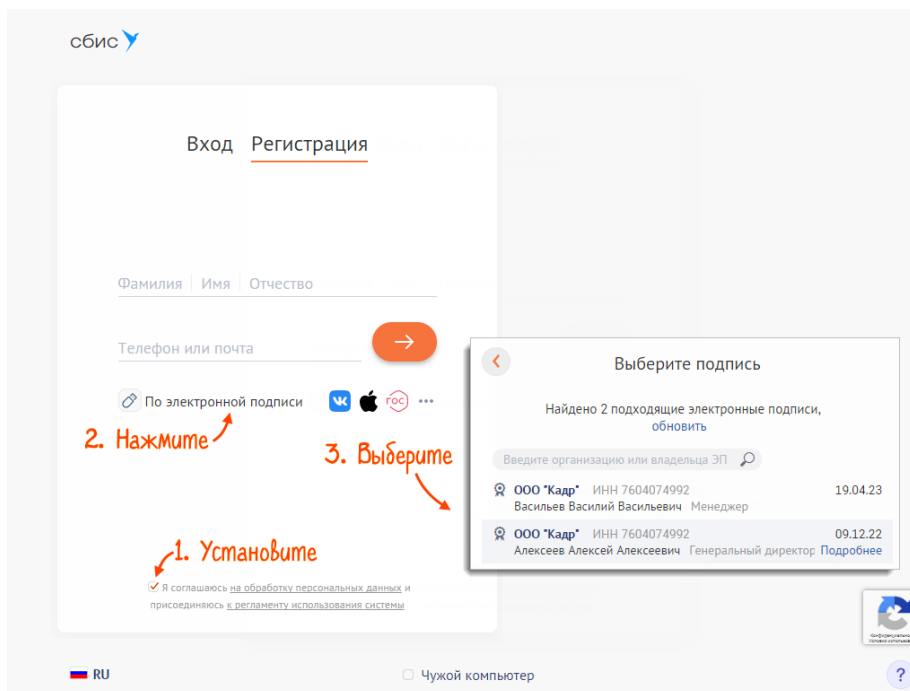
сбис

Вход Регистрация

Фамилия | Имя | Отчество

Телефон или почта

По электронной подписи

ГОС

2. Нажмите

3. Выберите

Выберите подпись

Найдено 2 подходящие электронные подписи, обновить

Введите организацию или владельца ЭП

ООО "Кадр" ИНН 7604074992 19.04.23
Васильев Василий Васильевич Менеджер

ООО "Кадр" ИНН 7604074992 09.12.22
Алексеев Алексей Алексеевич Генеральный директор Подробнее

1. Установите

Я соглашаюсь на обработку персональных данных и присоединяюсь к регламенту использования системы

RU

Чужой компьютер

?